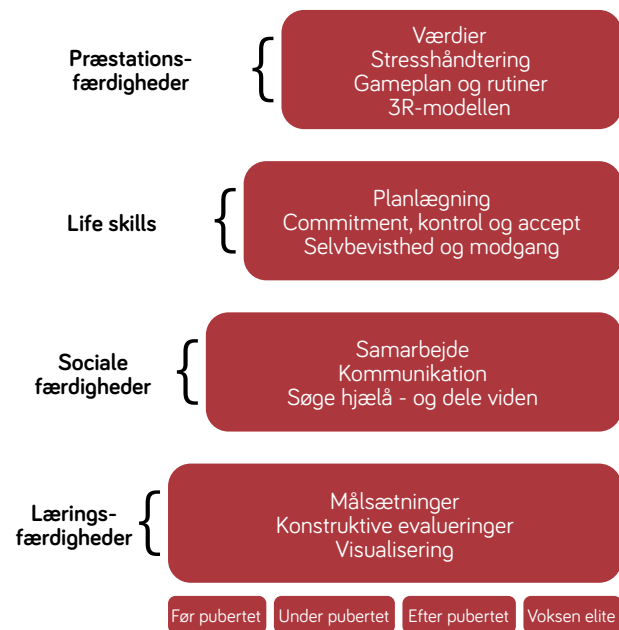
Præstationsfærdigheder

Værdier
Stresshåndtering
Gameplan og rutiner
3R-modellen

Life skills

Planlægning
Commitment, kontrol og accept
Selvbevisthed og modgang

Sociale færdigheder

Samarbejde
Kommunikation
Søge hjælå - og dele viden

Læringsfærdigheder

Målsætninger
Konstruktive evalueringer
Visualisering

Før pubertet | Under pubertet | Efter pubertet | Voksen elite